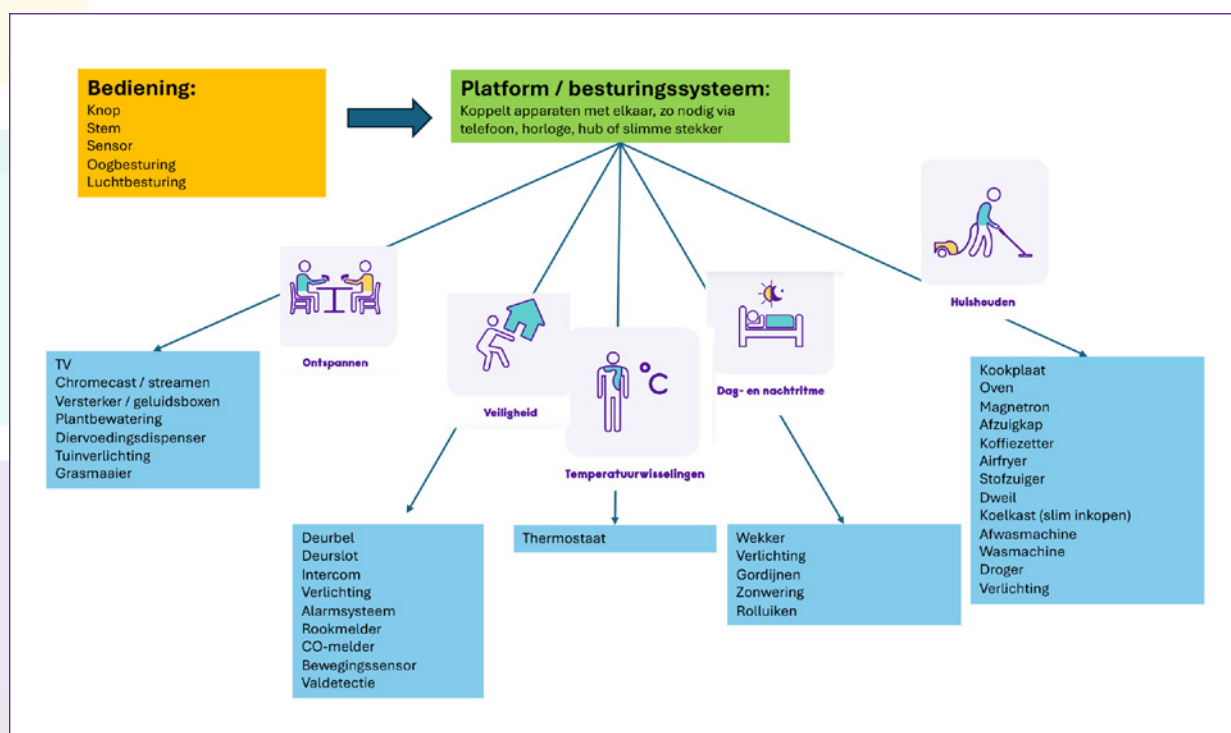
Bediening:
Knop
Stem
Sensor
Oogbesturing
Luchtbesturing

Platform / besturingssysteem:
Koppelt apparaten met elkaar, zo nodig via telefoon, horloge, hub of slimme stekker

Ontspannen

TV
Chromecast / streamen
Versterker / geluidsboxen
Plantbewatering
Diervoedingsdispenser
Tuinverlichting
Grasmaaier

Veiligheid

Deurbel
Deurslot
Intercom
Verlichting
Alarmsysteem
Rookmelder
CO-melder
Bewegingssensor
Valdetectie

°C

Temperatuurwisselingen

Thermostaat

Dag- en nachtritme

Wekker
Verlichting
Gordijnen
Zonwering
Rolluiken

Huishouden

Kookplaat
Oven
Magnetron
Afzuigkap
Koffiezetter
Airfryer
Stofzuiger
Dweil
Koelkast (slim inkopen)
Afwasmachine
Wasmachine
Droger
Verlichting